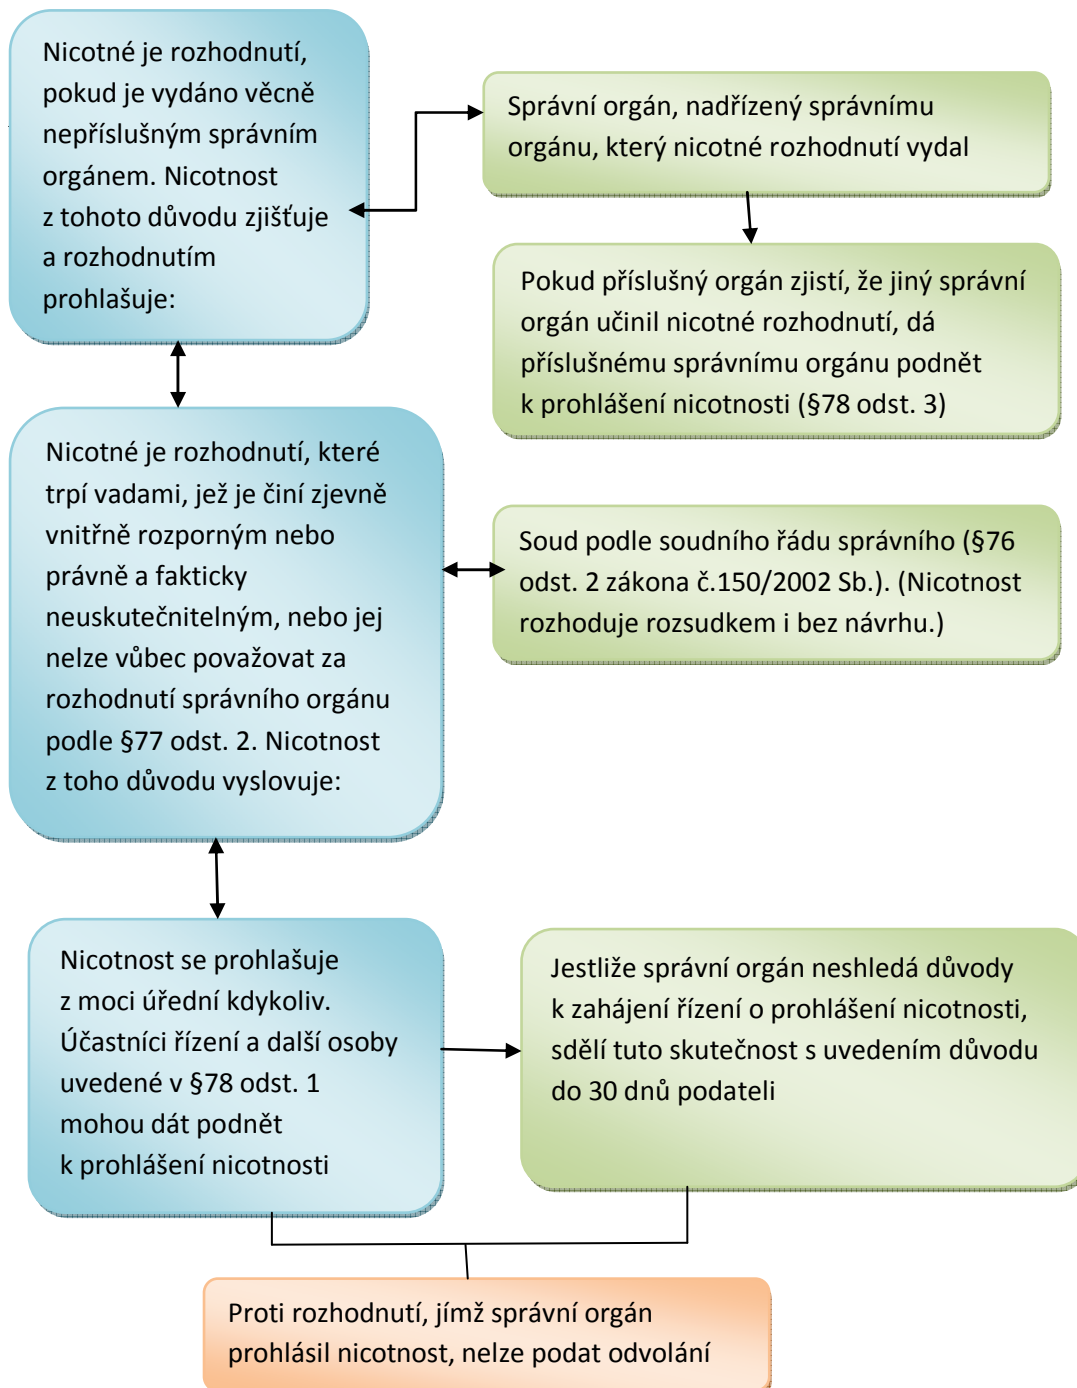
Nicotné je rozhodnutí, pokud je vydáno věcně nepříslušným správním orgánem. Nicotnost z tohoto důvodu zjišťuje a rozhodnutím prohlašuje:

Správní orgán, nadřízený správnímu orgánu, který nicotné rozhodnutí vydal

Pokud příslušný orgán zjistí, že jiný správní orgán učinil nicotné rozhodnutí, dá příslušnému správnímu orgánu podnět k prohlášení nicotnosti (§78 odst. 3)

Nicotné je rozhodnutí, které trpí vadami, jež je činí zjevně vnitřně rozporným nebo právně a fakticky neuskutečnitelným, nebo jej nelze vůbec považovat za rozhodnutí správního orgánu podle §77 odst. 2. Nicotnost z toho důvodu vyslovuje:

Soud podle soudního řádu správního (§76 odst. 2 zákona č.150/2002 Sb.). (Nicotnost rozhoduje rozsudkem i bez návrhu.)

Nicotnost se prohlašuje z moci úřední kdykoliv. Účastníci řízení a další osoby uvedené v §78 odst. 1 mohou dát podnět k prohlášení nicotnosti

Jestliže správní orgán neshledá důvody k zahájení řízení o prohlášení nicotnosti, sdělí tuto skutečnost s uvedením důvodu do 30 dnů podateli

Proti rozhodnutí, jímž správní orgán prohlásil nicotnost, nelze podat odvolání